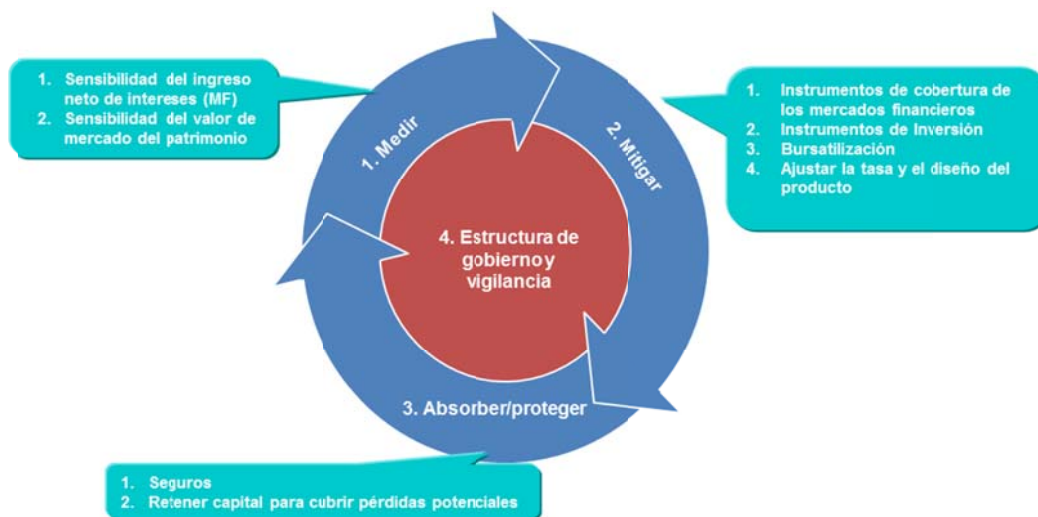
1. Sensibilidad del ingreso neto de intereses (MF)
2. Sensibilidad del valor de mercado del patrimonio

1. Medir

2. Mitigar

1. Instrumentos de cobertura de los mercados financieros
2. Instrumentos de Inversión
3. Bursatilización
4. Ajustar la tasa y el diseño del producto

4. Estructura de gobierno y vigilancia

3. Absorber/proteger

1. Seguros
2. Retener capital para cubrir pérdidas potenciales